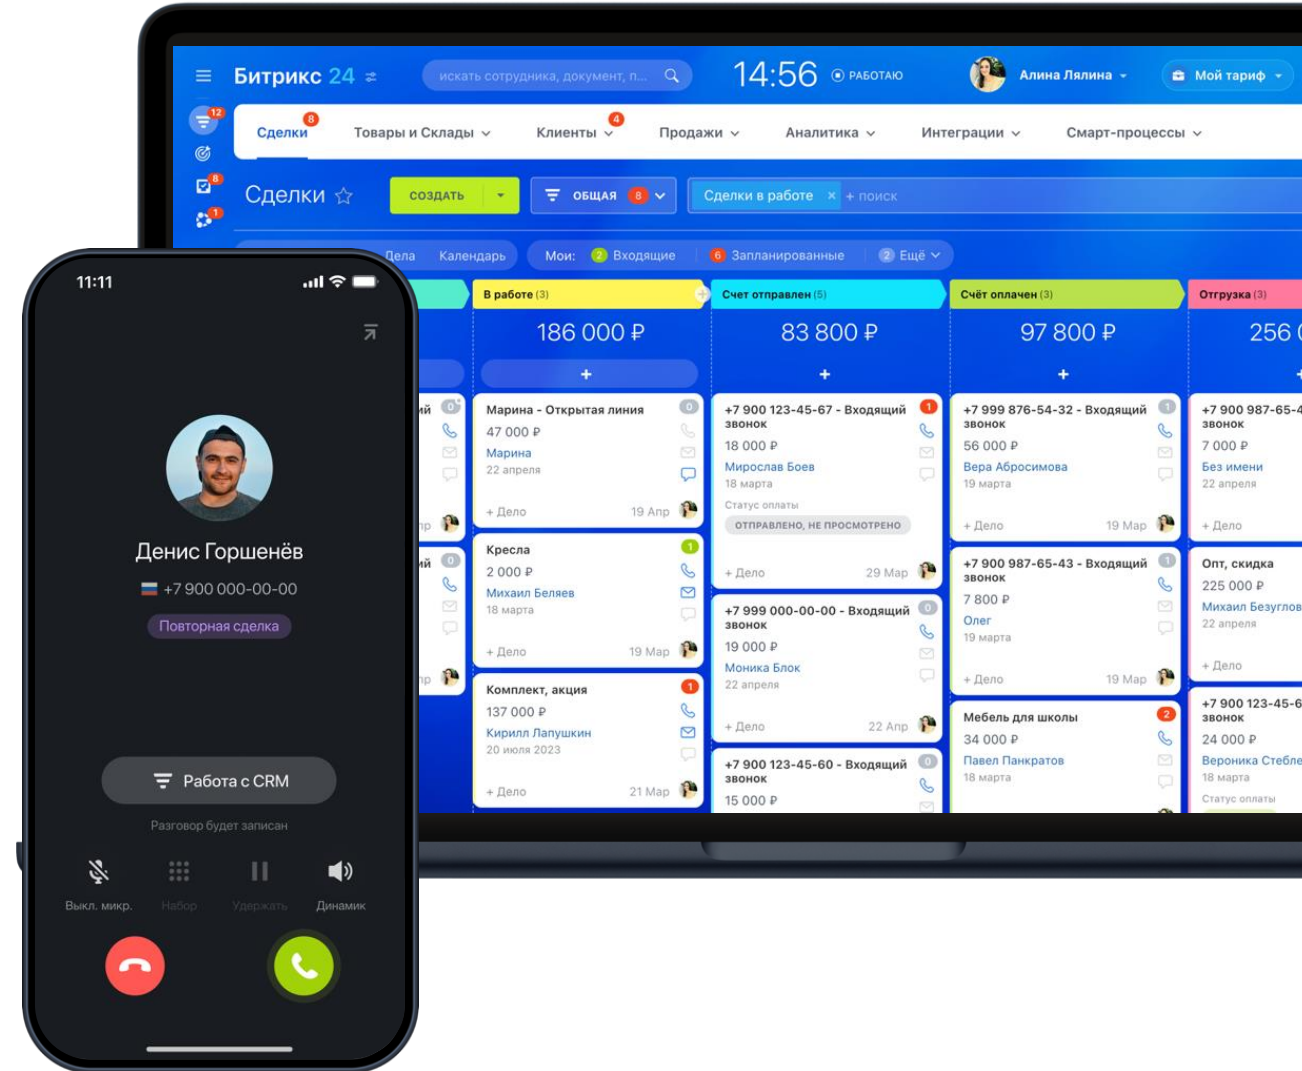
Битрикс 24 искать сотрудника, документ, п... 14:56 РАБОТАЮ Алина Лялина Мой тариф

12
8
1

Сделки 8 Товары и Склады Клиенты 4 Продажи Аналитика Интеграции Смарт-процессы

Сделки СОЗДАТЬ ОБЩАЯ 6 Сделки в работе × + поиск

Дела Календарь Мои: 2 Входящие 6 Запланированные 2 Ещё

| В работе (3) | Счет отправлен (5) | Счёт оплачен (3) | Отгрузка (3) |
|---|---|---|---|
| 186 000 ₽ | 83 800 ₽ | 97 800 ₽ | 256 |
| + | + | + | + |
| Марина - Открытая линия 47 000 ₽ Марина 22 апреля + Дело 19 Апр | +7 900 123-45-67 - Входящий звонок 18 000 ₽ Мирослав Боев 18 марта Статус оплаты ОТПРАВЛЕНО, НЕ ПРОСМОТРЕНО + Дело 29 Мар | +7 999 876-54-32 - Входящий звонок 56 000 ₽ Вера Абросимова 19 марта + Дело 19 Мар | +7 900 987-65-4 звонок 7 000 ₽ Без имени 22 апреля + Дело |
| Кресла 2 000 ₽ Михаил Беляев 18 марта + Дело 19 Мар | +7 999 000-00-00 - Входящий звонок 19 000 ₽ Моника Блок 22 апреля + Дело 22 Апр | +7 900 987-65-43 - Входящий звонок 7 800 ₽ Олег 19 марта + Дело 19 Мар | Опт, скидка 225 000 ₽ Михаил Безуглов 22 апреля + Дело |
| Комплект, акция 137 000 ₽ Кирилл Лапушкин 20 июля 2023 + Дело 21 Мар | +7 900 123-45-60 - Входящий звонок 15 000 ₽ | Мебель для школы 34 000 ₽ Павел Панкратов 18 марта | +7 900 123-45-6 звонок 24 000 ₽ Вероника Стебле 18 марта Статус оплаты |

11:11

Денис Горшенёв
+7 900 000-00-00
Повторная сделка

Работа с CRM
Разговор будет записан

Выкл. микр. Набор Удержать Динамик